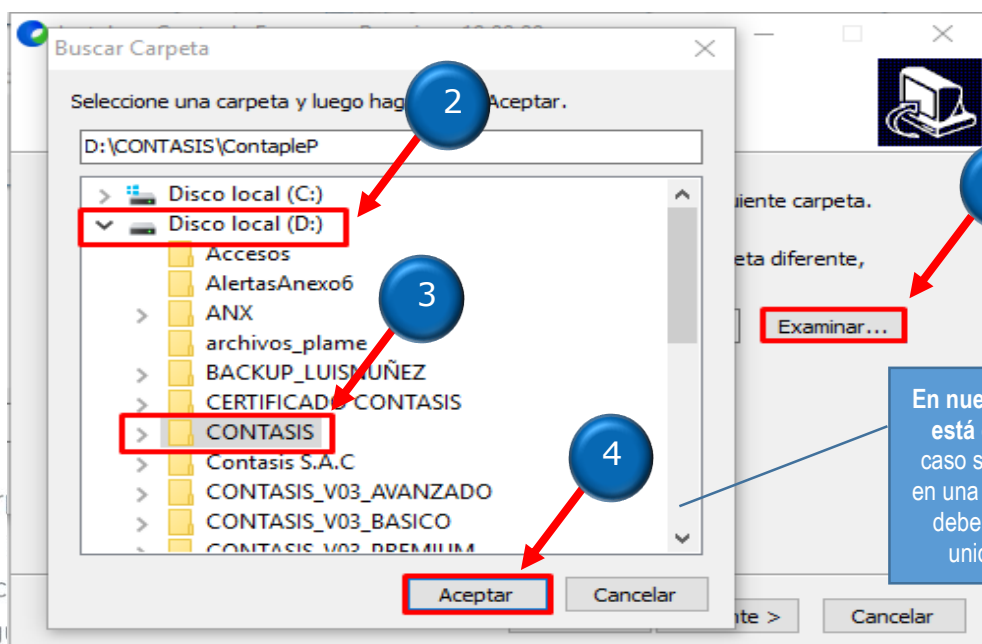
Buscar Carpeta

Seleccione una carpeta y luego hag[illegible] Aceptar.

2

D:\CONTASIS\ContapleP

Disco local (C:)
Disco local (D:)
Accesos
AlertasAnexo6
ANX
archivos_plame
BACKUP_LUISMUÑEZ
CERTIFICADO CONTASIS
CONTASIS
Contasis S.A.C
CONTASIS_V03_AVANZADO
CONTASIS_V03_BASICO
CONTASIS_V03_PREMIUM

3

4

Aceptar
Cancelar

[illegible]uiente carpeta.

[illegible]eta diferente,

Examinar...

En nue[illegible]
está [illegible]
caso s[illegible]
en una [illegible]
debe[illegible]
unic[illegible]

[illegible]nte >
Cancelar